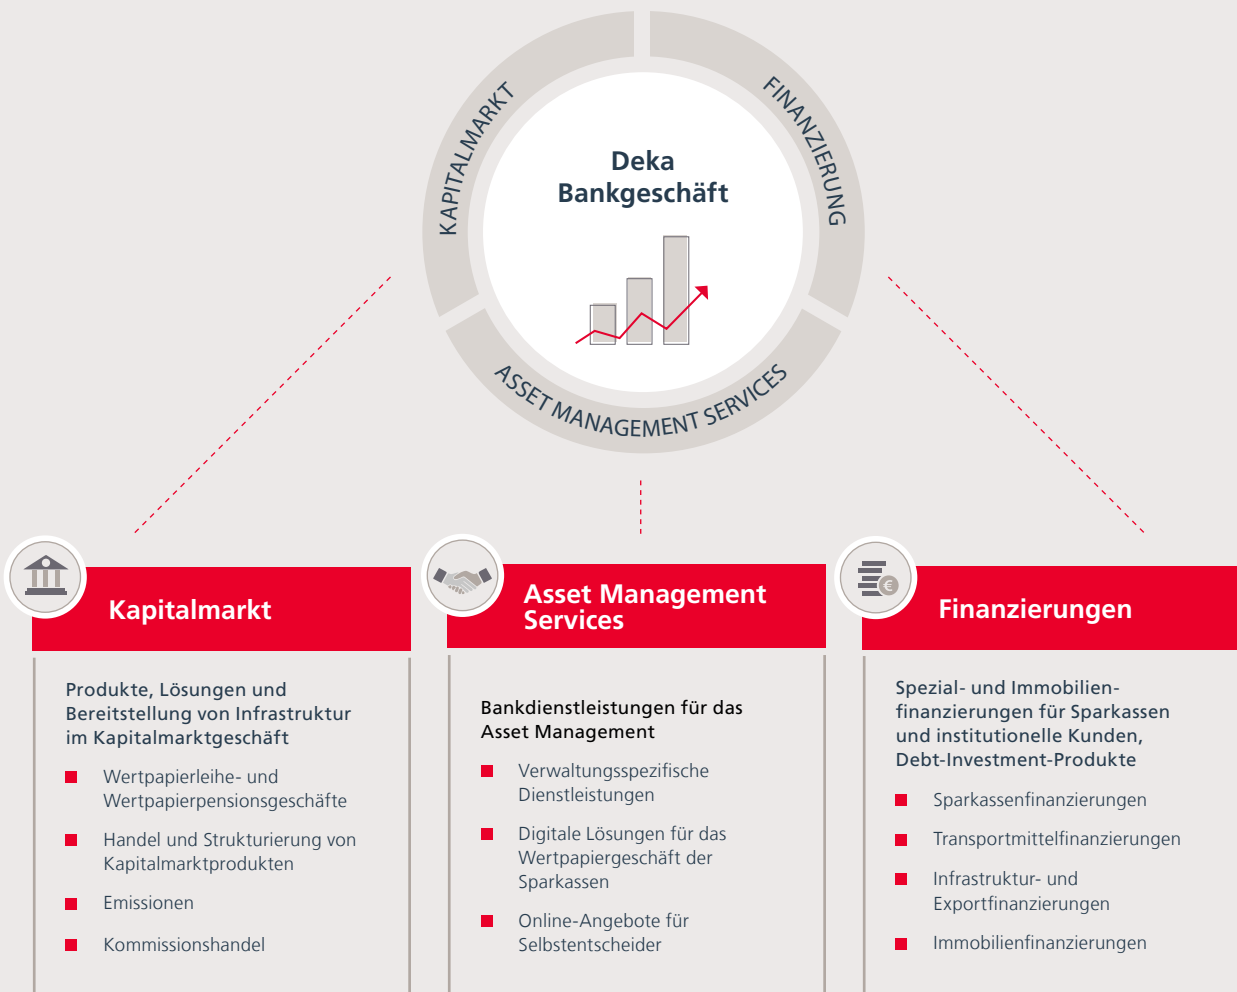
KAPITALMARKT

FINANZIERUNG

Deka Bankgeschäft

ASSET MANAGEMENT SERVICES

Kapitalmarkt

Produkte, Lösungen und Bereitstellung von Infrastruktur im Kapitalmarktgeschäft

- Wertpapierleihe- und Wertpapierpensionsgeschäfte
- Handel und Strukturierung von Kapitalmarktprodukten
- Emissionen
- Kommissionshandel

Asset Management Services

Bankdienstleistungen für das Asset Management

- Verwaltungsspezifische Dienstleistungen
- Digitale Lösungen für das Wertpapiergeschäft der Sparkassen
- Online-Angebote für Selbstentscheider

Finanzierungen

Spezial- und Immobilienfinanzierungen für Sparkassen und institutionelle Kunden, Debt-Investment-Produkte

- Sparkassenfinanzierungen
- Transportmittelfinanzierungen
- Infrastruktur- und Exportfinanzierungen
- Immobilienfinanzierungen